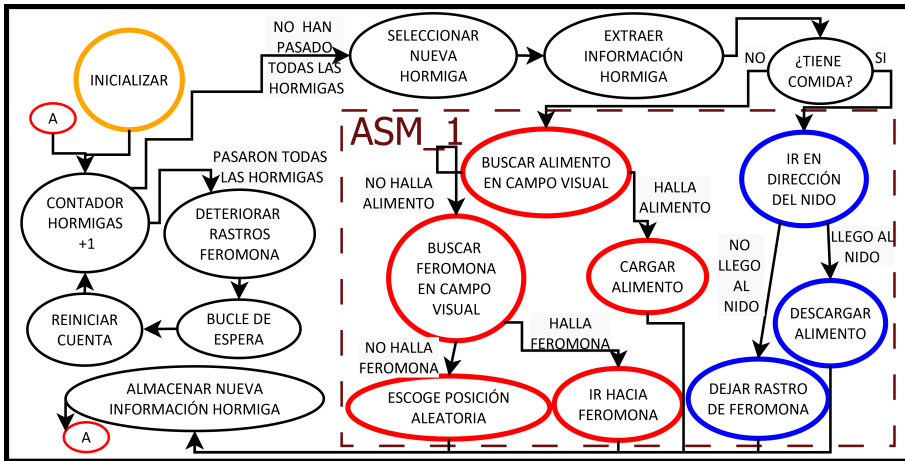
INICIALIZAR

A

CONTADOR HORMIGAS +1

NO HAN PASADO TODAS LAS HORMIGAS

SELECCIONAR NUEVA HORMIGA

EXTRAER INFORMACIÓN HORMIGA

NO

¿TIENE COMIDA?

SI

PASARON TODAS LAS HORMIGAS

DETERIORAR RASTROS FEROMONA

BUCLE DE ESPERA

REINICIAR CUENTA

ASM_1

BUSCAR ALIMENTO EN CAMPO VISUAL

NO HALLA ALIMENTO

HALLA ALIMENTO

BUSCAR FEROMONA EN CAMPO VISUAL

CARGAR ALIMENTO

HALLA FEROMONA

NO HALLA FEROMONA

ESCOGE POSICIÓN ALEATORIA

IR HACIA FEROMONA

IR EN DIRECCIÓN DEL NIDO

NO LLEGO AL NIDO

LLEGO AL NIDO

DESCARGAR ALIMENTO

DEJAR RASTRO DE FEROMONA

ALMACENAR NUEVA INFORMACIÓN HORMIGA

A